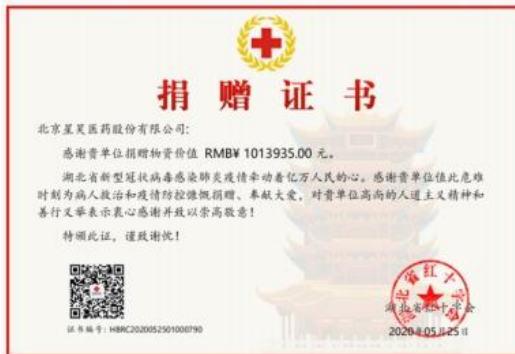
捐赠证书

北京某某医药股份有限公司:

感谢贵单位捐赠物资价值 RMB¥ 1013935.00 元。

湖北省新型冠状病毒感染肺炎疫情牵动着亿万人民的心。感谢贵单位值此危难时刻为病人救治和疫情防控慷慨捐赠、奉献大爱,对贵单位高尚的人道主义精神和善行义举表示衷心感谢并致以崇高敬意!

特颁此证,谨致谢忱!

证书编号: HBRC2020052501000790

湖北省红十字会

湖北省红十字会

2020年05月25日